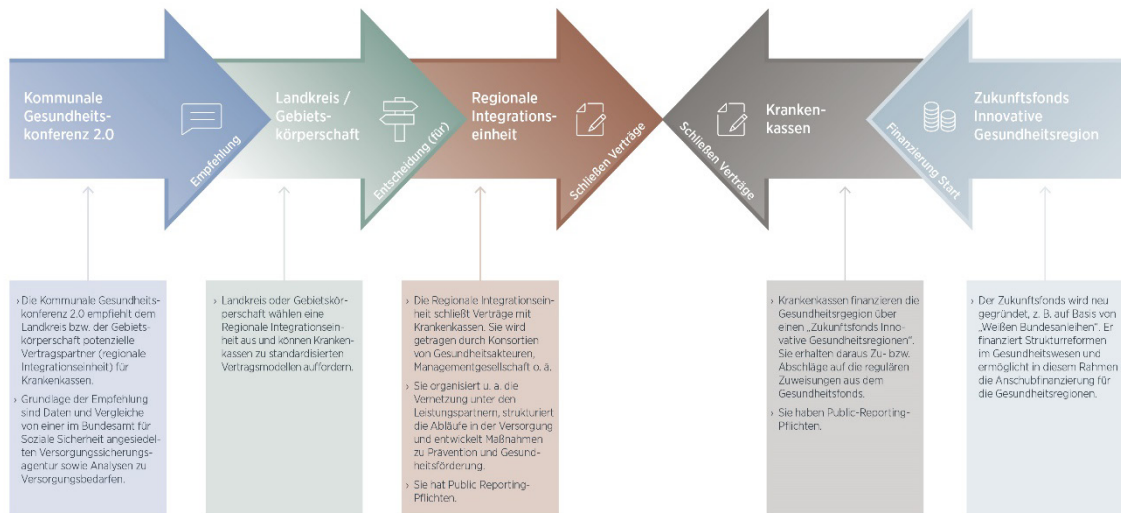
Kommunale Gesundheitskonferenz 2.0

Empfehlung

Landkreis / Gebietskörperschaft

Entscheidung (für)

Regionale Integrationseinheit

Schließen Verträge

Schließen Verträge

Krankenkassen

Finanzierung Start

Zukunftsfonds Innovative Gesundheitsregion

› Die Kommunale Gesundheitskonferenz 2.0 empfiehlt dem Landkreis bzw. der Gebietskörperschaft potenzielle Vertragspartner (regionale Integrationseinheit) für Krankenkassen.

› Grundlage der Empfehlung sind Daten und Vergleiche von einer im Bundesamt für Soziale Sicherheit angesiedelten Versorgungssicherungsagentur sowie Analysen zu Versorgungsbedarfen.

› Landkreis oder Gebietskörperschaft wählen eine Regionale Integrationseinheit aus und können Krankenkassen zu standardisierten Vertragsmodellen auffordern.

› Die Regionale Integrationseinheit schließt Verträge mit Krankenkassen. Sie wird getragen durch Konsortien von Gesundheitsakteuren, Managementgesellschaft o. ä.

› Sie organisiert u. a. die Vernetzung unter den Leistungspartnern, strukturiert die Abläufe in der Versorgung und entwickelt Maßnahmen zu Prävention und Gesundheitsförderung.

› Sie hat Public Reporting-Pflichten.

› Krankenkassen finanzieren die Gesundheitsregion über einen „Zukunftsfonds Innovative Gesundheitsregionen". Sie erhalten daraus Zu- bzw. Abschläge auf die regulären Zuweisungen aus dem Gesundheitsfonds.

› Sie haben Public-Reporting-Pflichten.

› Der Zukunftsfonds wird neu gegründet, z. B. auf Basis von „Weißen Bundesanleihen". Er finanziert Strukturreformen im Gesundheitswesen und ermöglicht in diesem Rahmen die Anschubfinanzierung für die Gesundheitsregionen.